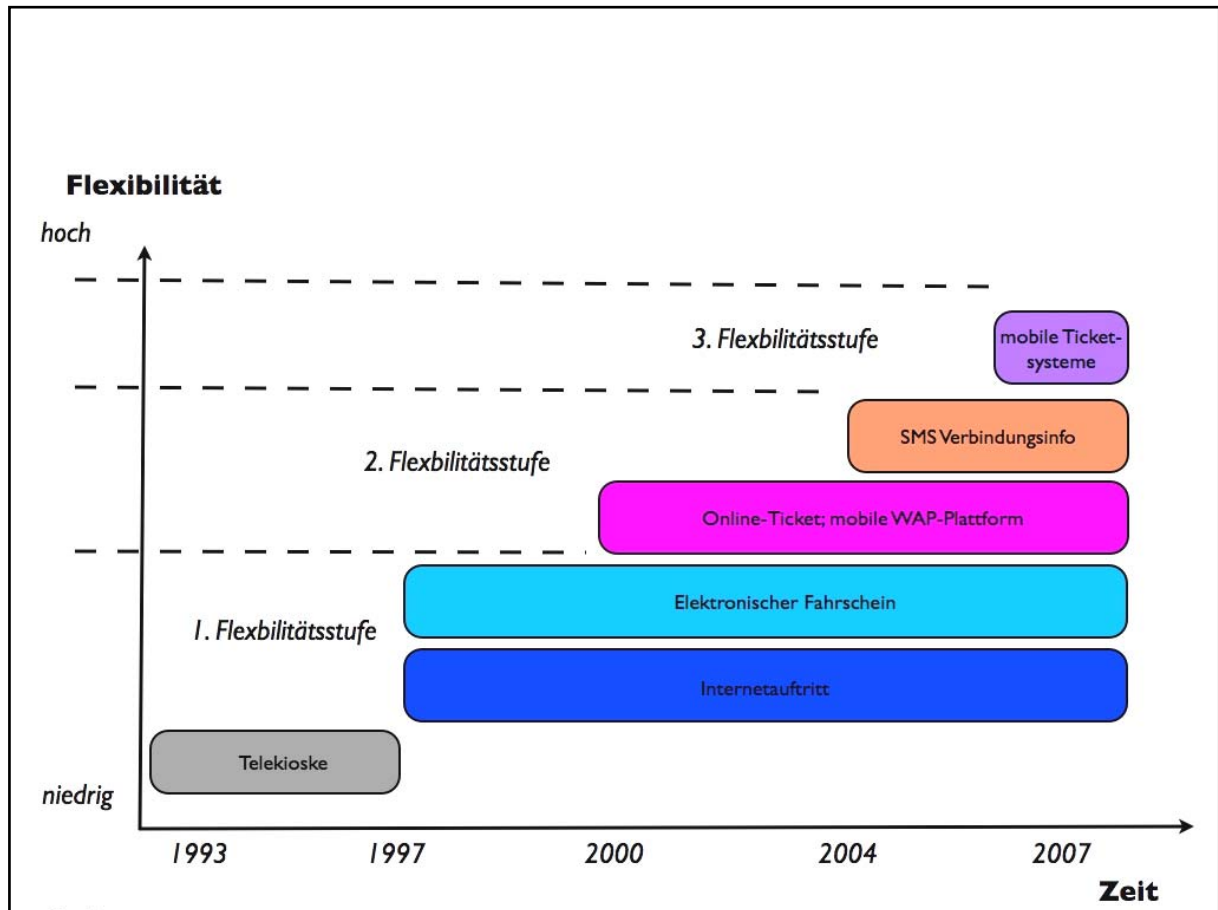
Flexibilität

hoch

3. Flexbilitätsstufe

mobile Ticketsysteme

SMS Verbindungsinfo

2. Flexbilitätsstufe

Online-Ticket; mobile WAP-Plattform

Elektronischer Fahrschein

1. Flexbilitätsstufe

Internetauftritt

Telekioske

niedrig

1993

1997

2000

2004

2007

Zeit